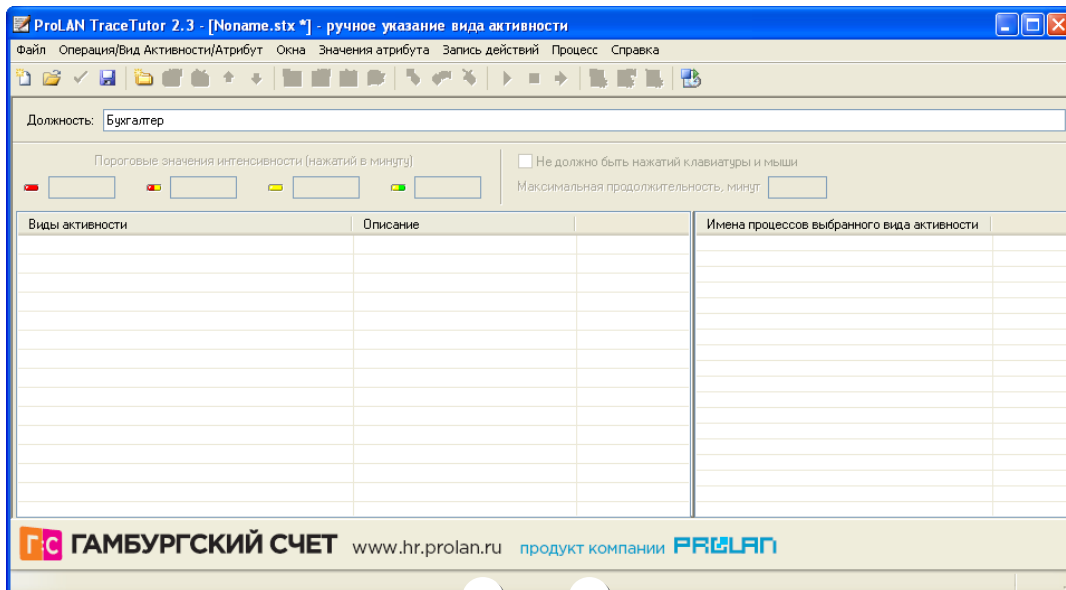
ProLAN TraceTutor 2.3 - [Noname.stx *] - ручное указание вида активности

Файл Операция/Вид Активности/Атрибут Окна Значения атрибута Запись действий Процесс Справка

Должность: Бухгалтер

Пороговые значения интенсивности (нажатий в минуту)

Не должно быть нажатий клавиатуры и мыши

Максимальная продолжительность, минут

| Виды активности | Описание | |
|---|---|---|

| Имена процессов выбранного вида активности | |
|---|---|

ГС ГАМБУРГСКИЙ СЧЕТ www.hr.prolan.ru продукт компании PROLAN